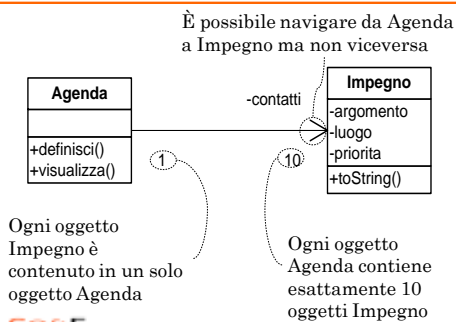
È possibile navigare da Agenda a Impegno ma non viceversa

Agenda

+definisci()
+visualizza()

-contatti

Impegno

-argomento
-luogo
-priorita

+toString()

1

10

Ogni oggetto Impegno è contenuto in un solo oggetto Agenda

Ogni oggetto Agenda contiene esattamente 10 oggetti Impegno